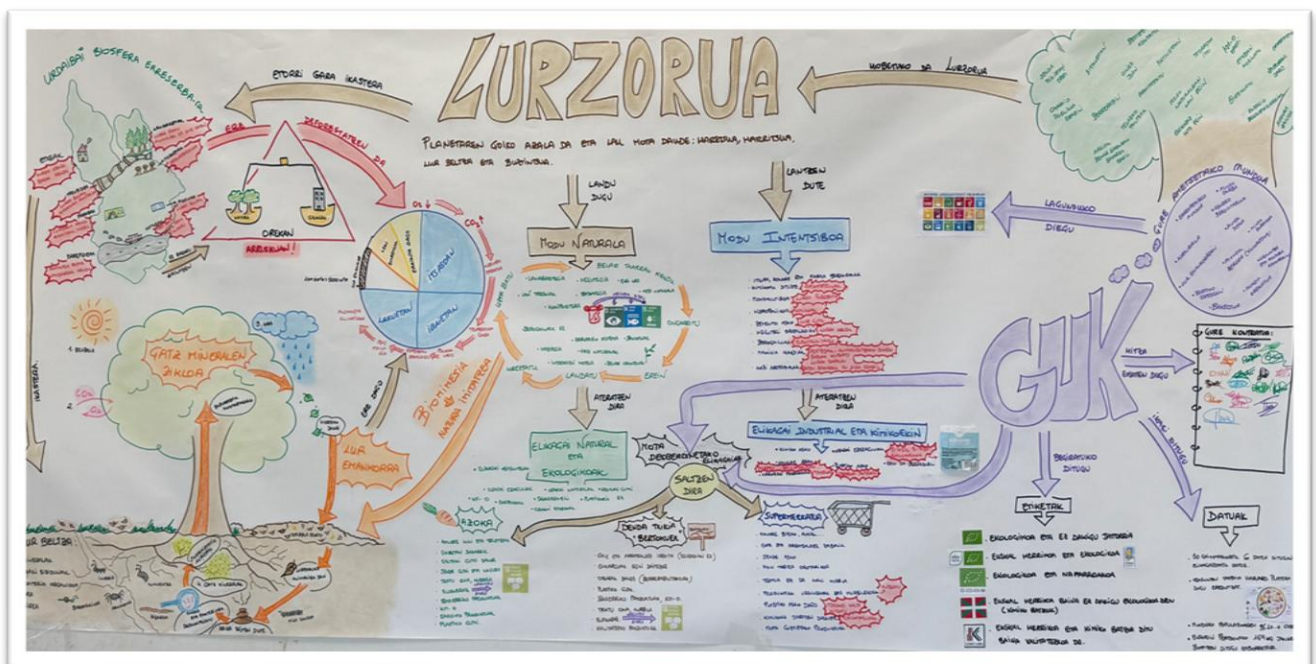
LURZORUA

URDAIBAI BIOSFERA ERRESERBA...

ETORRI GARA IKASTERA

HOBETUKO DA LURZORUA

ERA

ZER AZTERTZEN DA

OREKAN

ARRESKU!

PLANETAREN GOIKO AZALA DA ETA LAU MOTA DAUDE: HAREATSUA, HARRITSUA, LUR BELTZA ETA BUZTINTSUA.

LANDU DUGU

LANTZEN DUTE

MODU NATURALA

MODU INTENTSIBOA

LAGUNDUKO DIEGU

GURE AMETSETAKO MUNDUA

GATZ MINERALEN ZIKLOA

LUR EMANKORRA

BIOMASA NATURA IKASTERA

ATERATZEN DIRA

ELIKAGAI NATURAL ETA EKOLOGIKOAK

ELIKAGAI INDUSTRIAL ETA KIMIKOEKIN

SALTZEN DIRA

AZOKA

DENDA TXIKI BERTSOKUA

SUPERMERKATUA

GUK

GURE KONTRATUA:

HITZ EGITEN DUGU

BEGIRATUKO DITUGU

ETIKETAK

DATUAK

EKOLOGIKOA ETA EZ DAUDE...

EUSKAL HERRIKOA ETA EKOLOGIKOA

EKOLOGIKOA ETA NAFARROAKOA

EUSKAL HERRIKOA BAINA EZ DAKIGU EKOLOGIKOA DEN (...)

EUSKAL HERRIKOA ETA KIMIKA BATZUK DITU BAINA ...

LUR BELTZA

IKASTERA

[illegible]